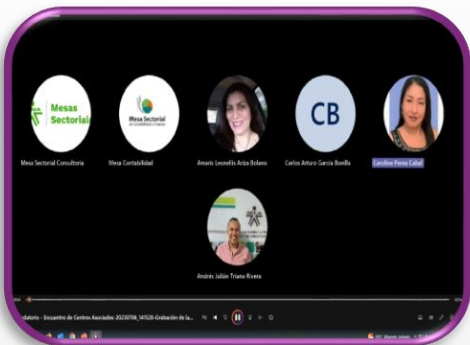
Mesas Sectoriales

Mesa Sectorial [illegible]

CB

Mesa Sectorial Consultoria

Mesa Contabilidad

Amaris Leonelis Ariza Bolano

Carlos Arturo Garcia Bonilla

Caroline Perea Cabal

Andrés Julián Triana Rivera

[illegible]datorio - Encuentro de Centros Asociados-20230706_141526-Grabación de la...